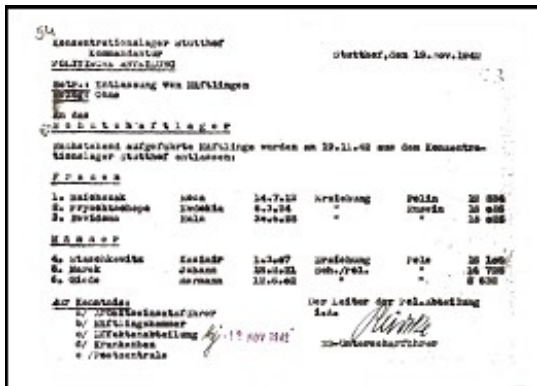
54
Konzentrationslager Stutthof
Kommandantur
POLITISCHE ABTEILUNG

Stutthof, den 19. Nov. 1942

Betr.: Entlassung von Häftlingen
Bezug: Ohne

An das
S c h u t z h a f t l a g e r

Nachstehend aufgeführte Häftlinge werden am 19.11.42 aus dem Konzentrationslager Stutthof entlassen:

F r a u e n

| | | | | | |
|---|---|---|---|---|---|
| 1. Malchszak | Anna | 14.7.12 | Erziehung | Pole | 16 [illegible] |
| 2. Przybilschepe | Jadwiga | 6.3.24 | " | Russin | 16 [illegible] |
| 3. Swiderna | Hela | 24.6.26 | " | " | 16 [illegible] |

M ä n n e r

| | | | | | |
|---|---|---|---|---|---|
| 4. Staszkiewitz | Kasimir | 1.3.07 | Erziehung | Pole | 16 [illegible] |
| 5. Marek | Johann | 18.2.21 | Sch./Pol. | " | 16 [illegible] |
| 6. Glode | Hermann | 12.6.02 | " | " | 8 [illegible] |

An Kenntnis:
a/ 1. Schutzhaftlagerführer
b/ Häftlingskammer
c/ Effektenabteilung
d/ Krankenbau
e/ Postzentrale

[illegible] 19 NOV 1942

Der Leiter der Pol. Abteilung
i.A.
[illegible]
SS-Unterscharführer